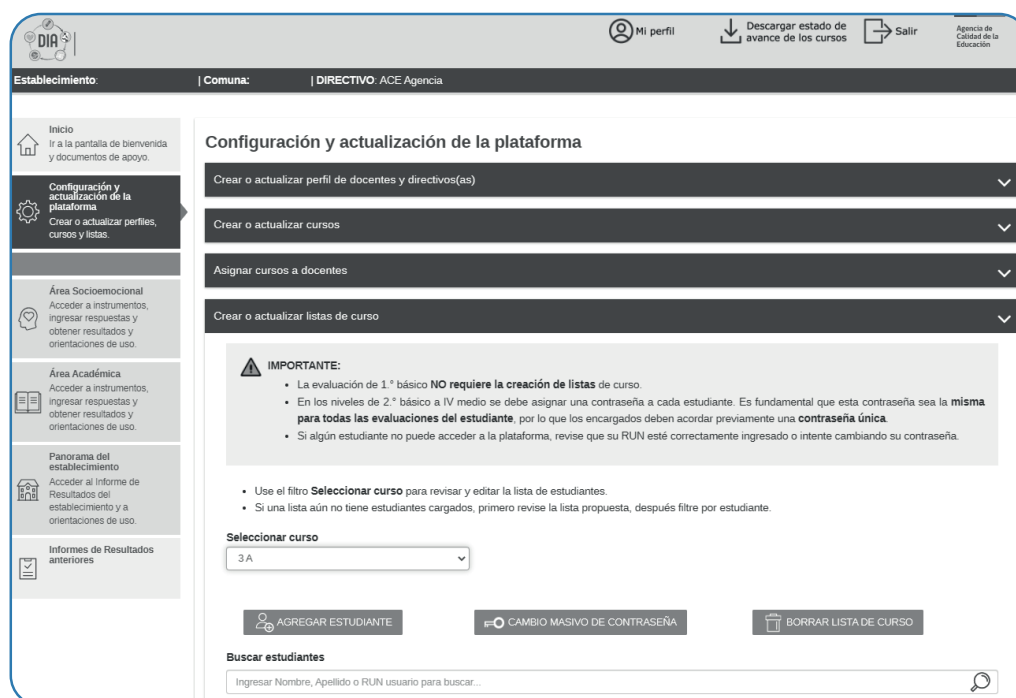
DIA

Mi perfil

Descargar estado de avance de los cursos

Salir

Agencia de Calidad de la Educación

Establecimiento: | Comuna: | DIRECTIVO: ACE Agencia

Inicio
Ir a la pantalla de bienvenida y documentos de apoyo.

Configuración y actualización de la plataforma
Crear o actualizar perfiles, cursos y listas.

Área Socioemocional
Acceder a instrumentos, ingresar respuestas y obtener resultados y orientaciones de uso.

Área Académica
Acceder a instrumentos, ingresar respuestas y obtener resultados y orientaciones de uso.

Panorama del establecimiento
Acceder al Informe de Resultados del establecimiento y a orientaciones de uso.

Informes de Resultados anteriores

Configuración y actualización de la plataforma

Crear o actualizar perfil de docentes y directivos(as)

Crear o actualizar cursos

Asignar cursos a docentes

Crear o actualizar listas de curso

IMPORTANTE:
• La evaluación de 1.° básico **NO requiere la creación de listas** de curso.
• En los niveles de 2.° básico a IV medio se debe asignar una contraseña a cada estudiante. Es fundamental que esta contraseña sea la **misma para todas las evaluaciones del estudiante**, por lo que los encargados deben acordar previamente una **contraseña única**.
• Si algún estudiante no puede acceder a la plataforma, revise que su RUN esté correctamente ingresado o intente cambiando su contraseña.

• Use el filtro **Seleccionar curso** para revisar y editar la lista de estudiantes.
• Si una lista aún no tiene estudiantes cargados, primero revise la lista propuesta, después filtre por estudiante.

Seleccionar curso
3 A

AGREGAR ESTUDIANTE

CAMBIO MASIVO DE CONTRASEÑA

BORRAR LISTA DE CURSO

Buscar estudiantes
Ingresar Nombre, Apellido o RUN usuario para buscar...